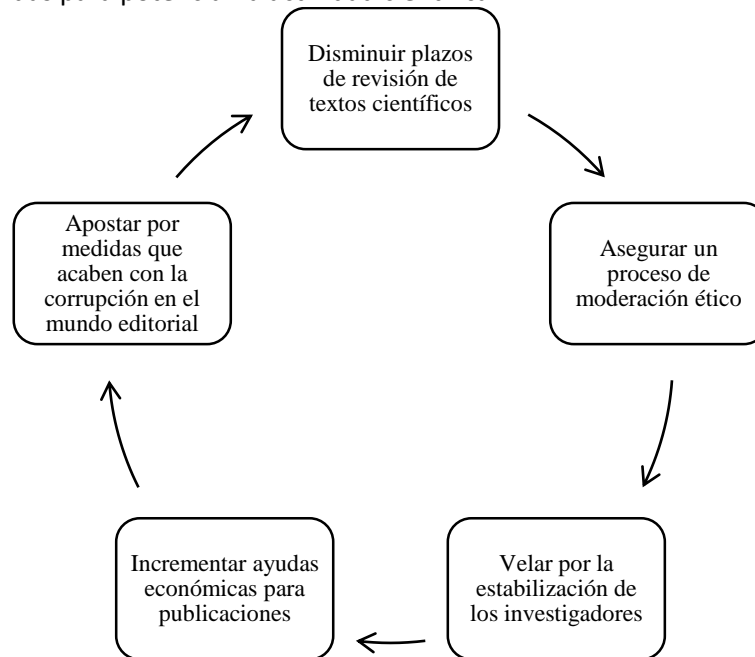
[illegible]

Disminuir plazos de revisión de textos científicos

Asegurar un proceso de moderación ético

Velar por la estabilización de los investigadores

Incrementar ayudas económicas para publicaciones

Apostar por medidas que acaben con la corrupción en el mundo editorial